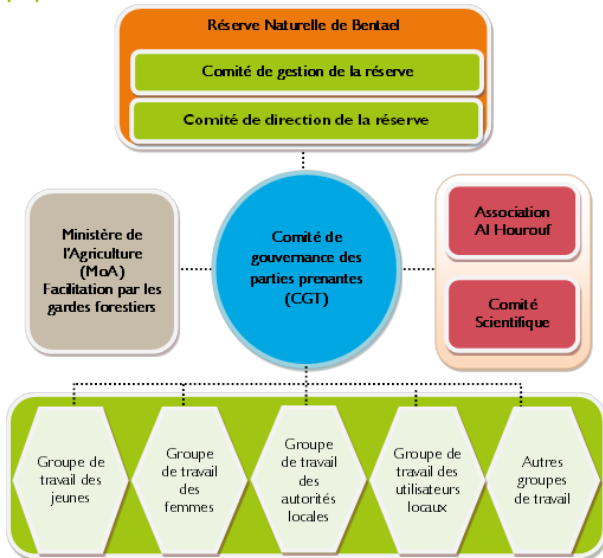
Réserve Naturelle de Bentael

Comité de gestion de la réserve

Comité de direction de la réserve

Ministère de l'Agriculture (MoA) Facilitation par les gardes forestiers

Comité de gouvernance des parties prenantes (CGT)

Association Al Hourouf

Comité Scientifique

Groupe de travail des jeunes

Groupe de travail des femmes

Groupe de travail des autorités locales

Groupe de travail des utilisateurs locaux

Autres groupes de travail